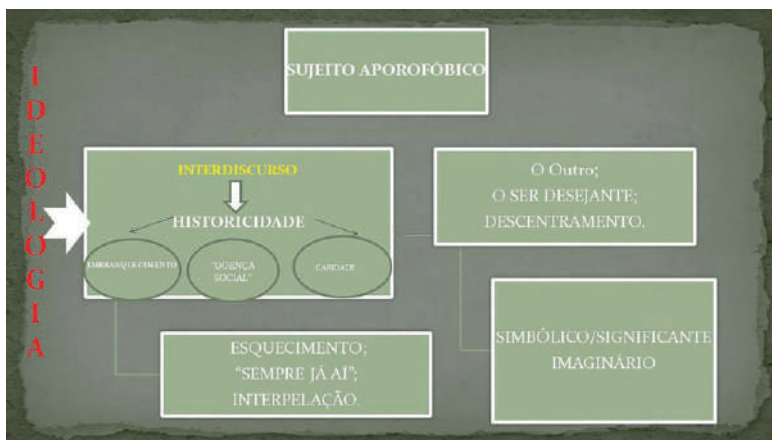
I
D
E
O
L
O
G
I
A

SUJEITO APOROFÓBICO

INTERDISCURSO

HISTORICIDADE

EMBRANQUECIMENTO

"DOENÇA SOCIAL"

CARIDADE

O Outro;
O SER DESEJANTE;
DESCENTRAMENTO.

SIMBÓLICO/SIGNIFICANTE
IMAGINÁRIO

ESQUECIMENTO;
"SEMPRE JÁ AÍ";
INTERPELAÇÃO.